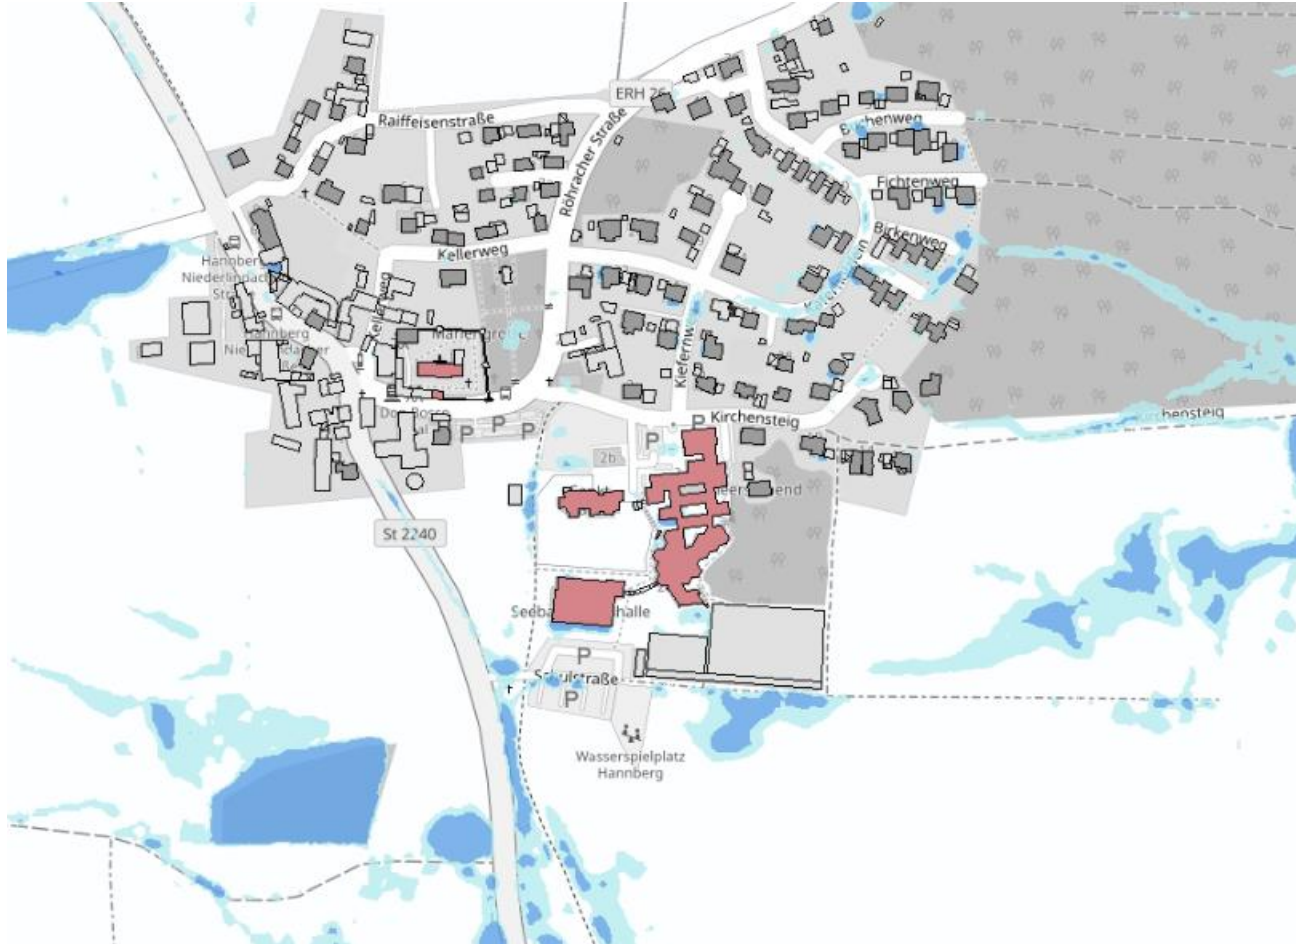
ERH 26
Raiffeisenstraße
Röhracher Straße
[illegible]henweg
Fichtenweg
Birkenweg
Kellerweg
Hannberg
Niederlindach
Str
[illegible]nnberg
Nie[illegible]
Kellerweg
Marie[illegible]
Kiefernw
Kirchensteig
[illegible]chensteig
P
P
P
P
2b
St 2240
Seeba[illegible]halle
P
S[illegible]straße
P
Wasserspielplatz
Hannberg